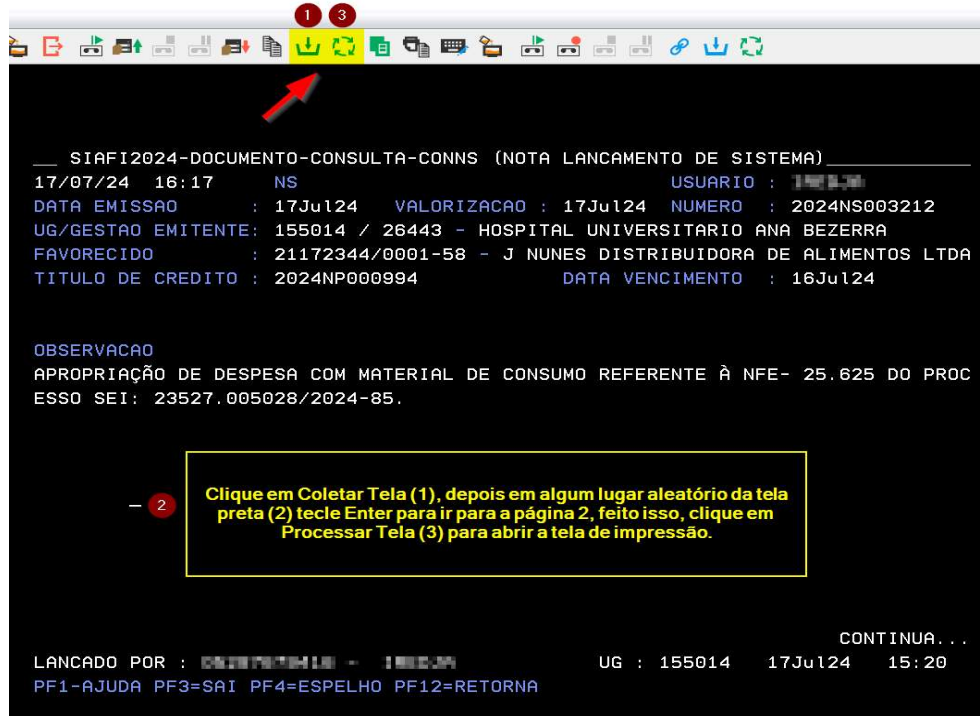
1 3

__ SIAFI2024-DOCUMENTO-CONSULTA-CONNS (NOTA LANCAMENTO DE SISTEMA)__________
17/07/24 16:17 NS USUARIO : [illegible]
DATA EMISSAO : 17Jul24 VALORIZACAO : 17Jul24 NUMERO : 2024NS003212
UG/GESTAO EMITENTE: 155014 / 26443 - HOSPITAL UNIVERSITARIO ANA BEZERRA
FAVORECIDO : 21172344/0001-58 - J NUNES DISTRIBUIDORA DE ALIMENTOS LTDA
TITULO DE CREDITO : 2024NP000994 DATA VENCIMENTO : 16Jul24

OBSERVACAO
APROPRIAÇÃO DE DESPESA COM MATERIAL DE CONSUMO REFERENTE À NFE- 25.625 DO PROCESSO SEI: 23527.005028/2024-85.

_ 2

Clique em Coletar Tela (1), depois em algum lugar aleatório da tela preta (2) tecle Enter para ir para a página 2, feito isso, clique em Processar Tela (3) para abrir a tela de impressão.

CONTINUA...
LANCADO POR : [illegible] - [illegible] UG : 155014 17Jul24 15:20
PF1-AJUDA PF3=SAI PF4=ESPELHO PF12=RETORNA